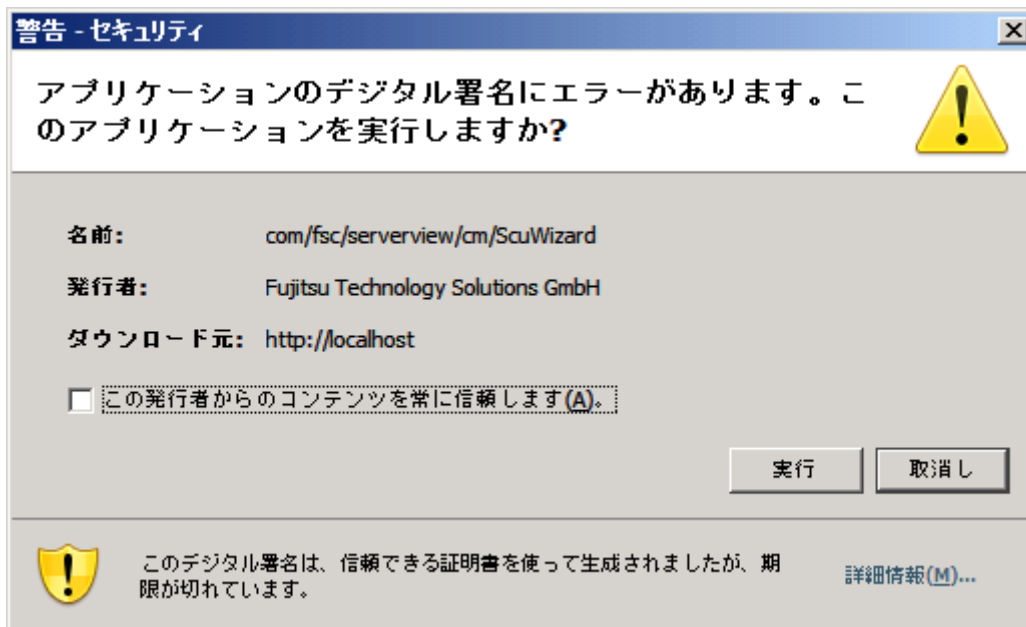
警告 - セキュリティ

X

アプリケーションのデジタル署名にエラーがあります。このアプリケーションを実行しますか?

名前: com/fsc/serverview/cm/ScuWizard

発行者: Fujitsu Technology Solutions GmbH

ダウンロード元: http://localhost

この発行者からのコンテンツを常に信頼します(A)。

実行

取消し

このデジタル署名は、信頼できる証明書を使って生成されましたが、期限が切れています。

詳細情報(M)...